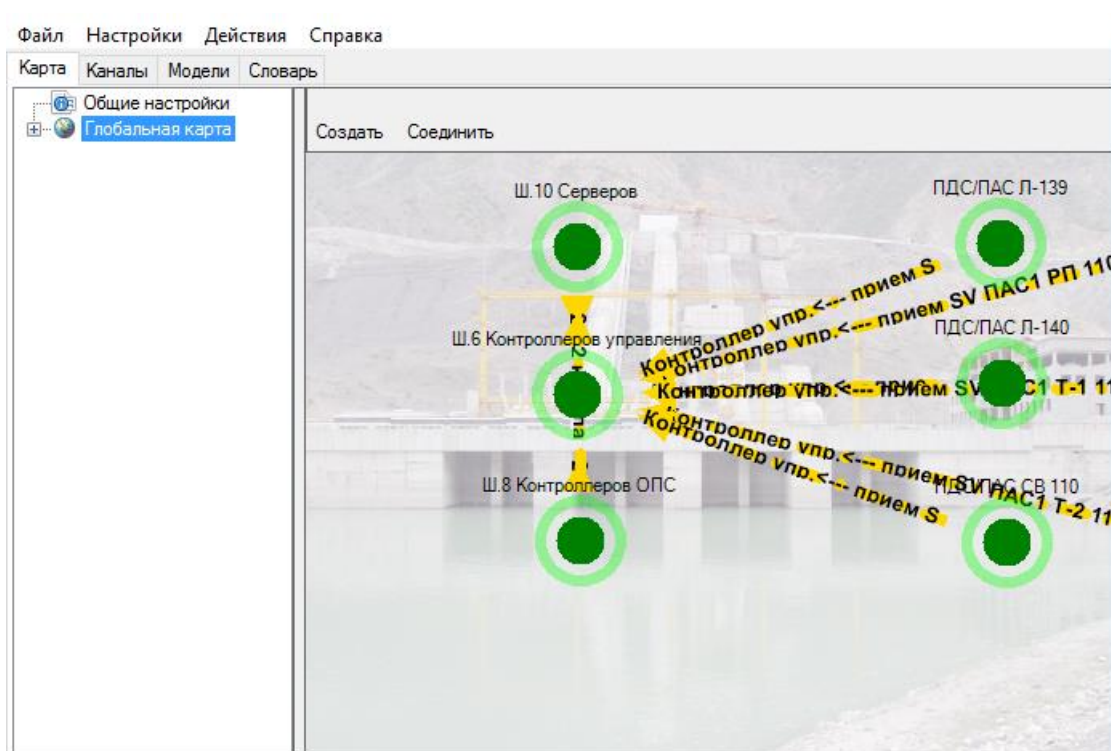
Файл Настройки Действия Справка
Карта Каналы Модели Словарь
Общие настройки
Глобальная карта
Создать Соединить
Ш.10 Серверов
ПДС/ПАС Л-139
Контроллер упр.<--- прием S
Контроллер упр.<--- прием SV ПАС1 РП 11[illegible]
Ш.6 Контроллеров управления
ПДС/ПАС Л-140
Контроллер упр.<--- прием SV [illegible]С1 Т-1 1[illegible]
Контроллер упр.<--- прием SV ПАС1 Т-2 11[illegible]
Контроллер упр.<--- прием S
Ш.8 Контроллеров ОПС
ПДС/ПАС СВ 110
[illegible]2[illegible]а